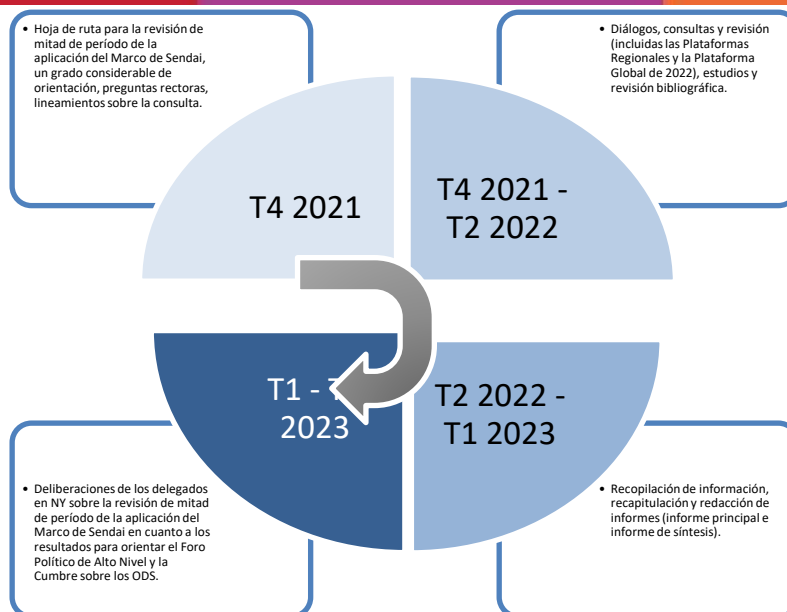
• Hoja de ruta para la revisión de mitad de período de la aplicación del Marco de Sendai, un grado considerable de orientación, preguntas rectoras, lineamientos sobre la consulta.

• Diálogos, consultas y revisión (incluidas las Plataformas Regionales y la Plataforma Global de 2022), estudios y revisión bibliográfica.

T4 2021

T4 2021 - T2 2022

T1 - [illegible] 2023

T2 2022 - T1 2023

• Deliberaciones de los delegados en NY sobre la revisión de mitad de período de la aplicación del Marco de Sendai en cuanto a los resultados para orientar el Foro Político de Alto Nivel y la Cumbre sobre los ODS.

• Recopilación de información, recapitulación y redacción de informes (informe principal e informe de síntesis).